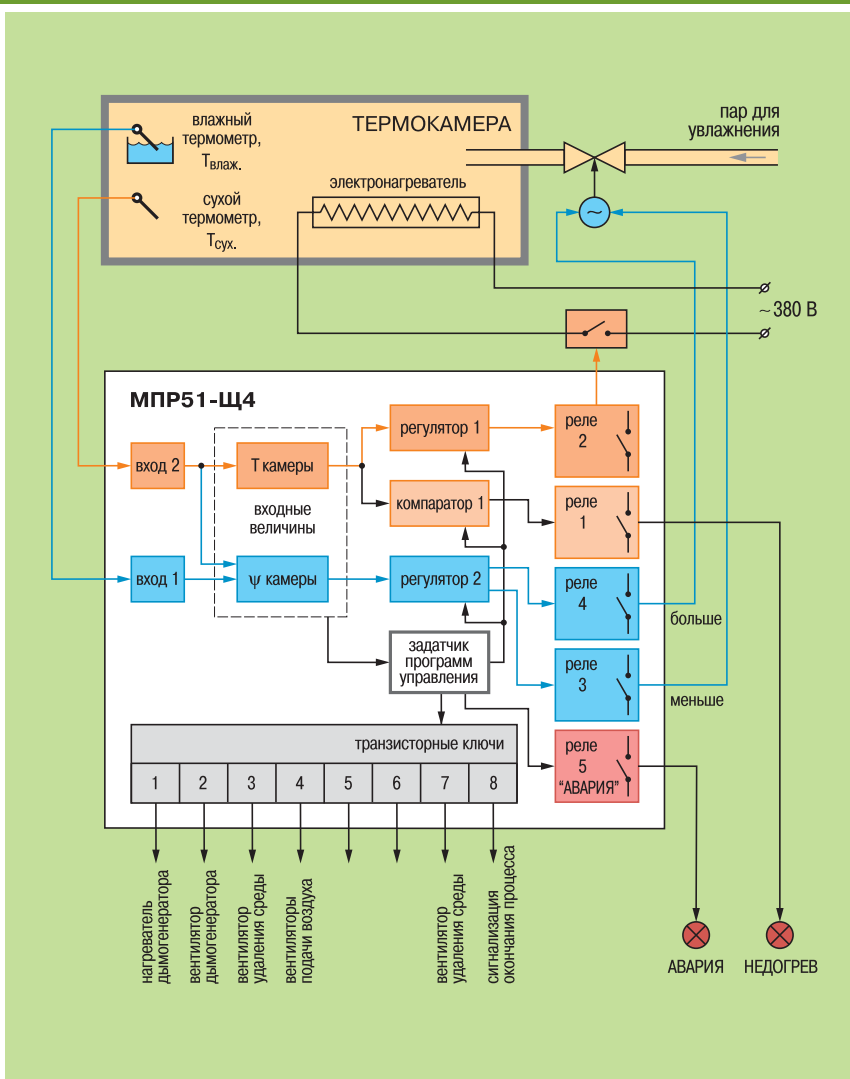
ТЕРМОКАМЕРА

влажный термометр, $T_{влаж.}$

сухой термометр, $T_{сух.}$

электронагреватель

пар для увлажнения

~

~380 В

МПР51-Щ4

вход 2

вход 1

Т камеры

входные величины

ψ камеры

регулятор 1

компаратор 1

регулятор 2

задатчик программ управления

реле 2

реле 1

реле 4

реле 3

реле 5 "АВАРИЯ"

больше

меньше

транзисторные ключи

| 1 | 2 | 3 | 4 | 5 | 6 | 7 | 8 |
|---|---|---|---|---|---|---|---|

нагреватель дымогенератора

вентилятор дымогенератора

вентилятор удаления среды

вентиляторы подачи воздуха

вентилятор удаления среды

сигнализация окончания процесса

АВАРИЯ

НЕДОГРЕВ